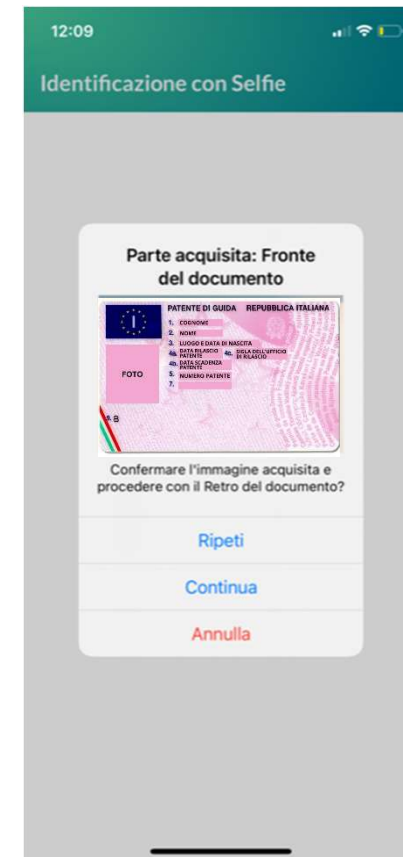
12:09

Identificazione con Selfie

Parte acquisita: Fronte del documento

I

PATENTE DI GUIDA REPUBBLICA ITALIANA

1. COGNOME
2. NOME
3. LUOGO E DATA DI NASCITA
4a. DATA RILASCIO PATENTE
4c. SIGLA DELL'UFFICIO DI RILASCIO
4b. DATA SCADENZA PATENTE
5. NUMERO PATENTE
7.

FOTO

B

Confermare l'immagine acquisita e procedere con il Retro del documento?

Ripeti

Continua

Annulla